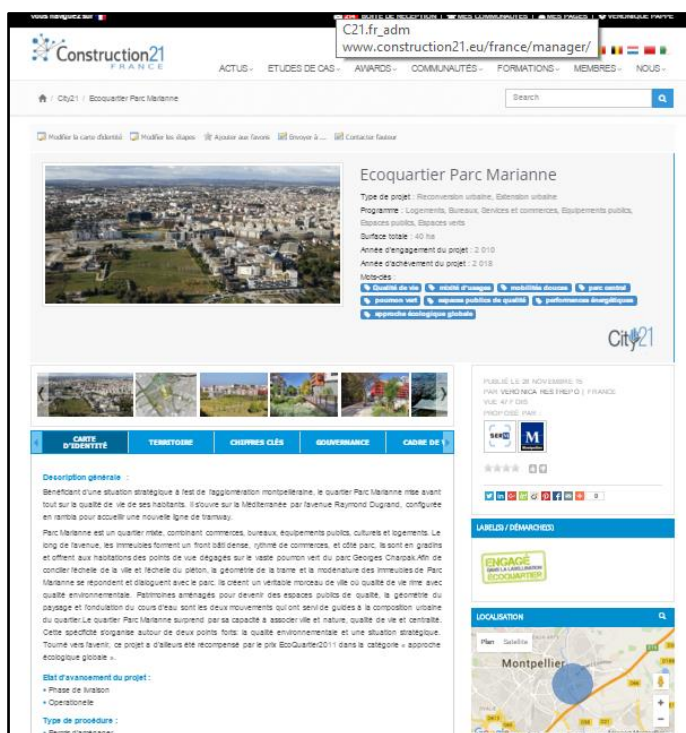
Vous naviguez sur | BOITE DE RÉCEPTION | MES COMMUNAUTÉS | MES PAGES | VÉRONIQUE PAPPE

C21.fr_adm
www.construction21.eu/france/manager/

Construction21 FRANCE

ACTUS · ETUDES DE CAS · AWARDS · COMMUNAUTÉS · FORMATIONS · MEMBRES · NOUS

City21 / Ecoquartier Parc Marianne

Search

Modifier la carte d'identité | Modifier les étapes | Ajouter aux favoris | Envoyer à ... | Contacter l'auteur

Ecoquartier Parc Marianne

Type de projet : Reconversion urbaine, Extension urbaine
Programme : Logements, Bureaux, Services et commerces, Equipements publics, Espaces publics, Espaces verts
Surface totale : 40 ha
Année d'engagement du projet : 2 010
Année d'achèvement du projet : 2 018
Mots-clés :
Qualité de vie | mixité d'usages | mobilités douces | parc central | poumon vert | espaces publics de qualité | performances énergétiques | approche écologique globale

City21

PUBLIÉ LE 28 NOVEMBRE 16
PAR VERONICA RESTREPO | FRANCE
VUE 477 OIS
PROPOSÉ PAR :

CARTE D'IDENTITÉ | TERRITOIRE | CHIFFRES CLÉS | GOUVERNANCE | CADRE DE V

Description générale :
Bénéficiant d'une situation stratégique à l'est de l'agglomération montpelliéraine, le quartier Parc Marianne mise avant tout sur la qualité de vie de ses habitants. Il s'ouvre sur la Méditerranée par l'avenue Raymond Dugrand, configurée en rambla pour accueillir une nouvelle ligne de tramway.

Parc Marianne est un quartier mixte, combinant commerces, bureaux, équipements publics, culturels et logements. Le long de l'avenue, les immeubles forment un front bâti dense, rythmé de commerces, et côté parc, ils sont en gradins et offrent aux habitations des points de vue dégagés sur le vaste poumon vert du parc Georges Charpak.Afin de concilier l'échelle de la ville et l'échelle du piéton, la géométrie de la trame et la modénature des immeubles de Parc Marianne se répondent et dialoguent avec le parc. Ils créent un véritable morceau de ville où qualité de vie rime avec qualité environnementale. Patrimoines aménagés pour devenir des espaces publics de qualité, la géométrie du paysage et l'ondulation du cours d'eau sont les deux mouvements qui ont servi de guides à la composition urbaine du quartier.Le quartier Parc Marianne surprend par sa capacité à associer ville et nature, qualité de vie et centralité. Cette spécificité s'organise autour de deux points forts: la qualité environnementale et une situation stratégique. Tourné vers l'avenir, ce projet a d'ailleurs été récompensé par le prix EcoQuartier2011 dans la catégorie « approche écologique globale ».

Etat d'avancement du projet :
• Phase de livraison
• Opérationelle

Type de procédure :

LABEL(S) / DÉMARCHE(S)

ENGAGÉ DANS LA LABELLISATION ECOQUARTIER

LOCALISATION

Plan | Satellite

Montpellier